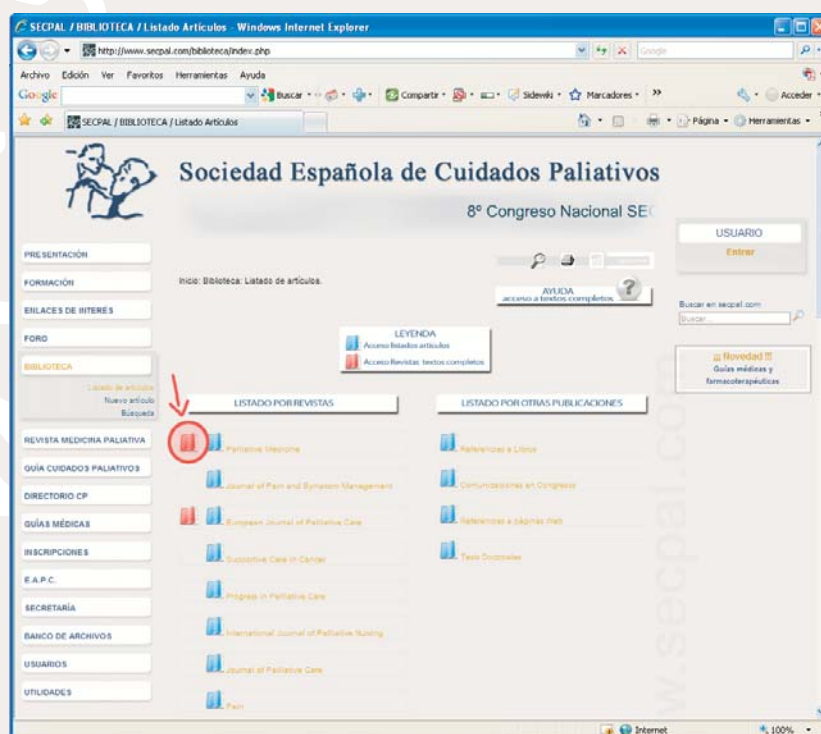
SECPAL / BIBLIOTECA / Listado Artículos - Windows Internet Explorer

http://www.secpal.com/biblioteca/index.php

Google

Archivo Edición Ver Favoritos Herramientas Ayuda

Google

Buscar · Compartir · Sidewiki · Marcadores · »

Acceder ·

SECPAL / BIBLIOTECA / Listado Artículos

Página · Herramientas ·

Sociedad Española de Cuidados Paliativos

8º Congreso Nacional SE

USUARIO

Entrar

PRESENTACIÓN

FORMACIÓN

ENLACES DE INTERÉS

FORO

BIBLIOTECA

Listado de artículos

Nuevo artículo

Búsqueda

REVISTA MEDICINA PALIATIVA

GUÍA CUIDADOS PALIATIVOS

DIRECTORIO CP

GUÍAS MÉDICAS

INSCRIPCIONES

E.A.P.C.

SECRETARÍA

BANCO DE ARCHIVOS

USUARIOS

UTILIDADES

Inicio: Biblioteca: Listado de artículos.

AYUDA
acceso a textos completos

Buscar en secpal.com

Buscar...

LEYENDA

Acceso listados artículos

Acceso Revistas textos completos

¡¡ Novedad !!
Guías médicas y farmacoterapéuticas

LISTADO POR REVISTAS

LISTADO POR OTRAS PUBLICACIONES

Palliative Medicine

Journal of Pain and Symptom Management

European Journal of Palliative Care

Supportive Care in Cancer

Progress in Palliative Care

International Journal of Palliative Nursing

Journal of Palliative Care

Pain

Referencias a Libros

Comunicaciones en Congresos

Referencias a páginas Web

Tesis Doctorales

www.secpal.com

Internet

100%